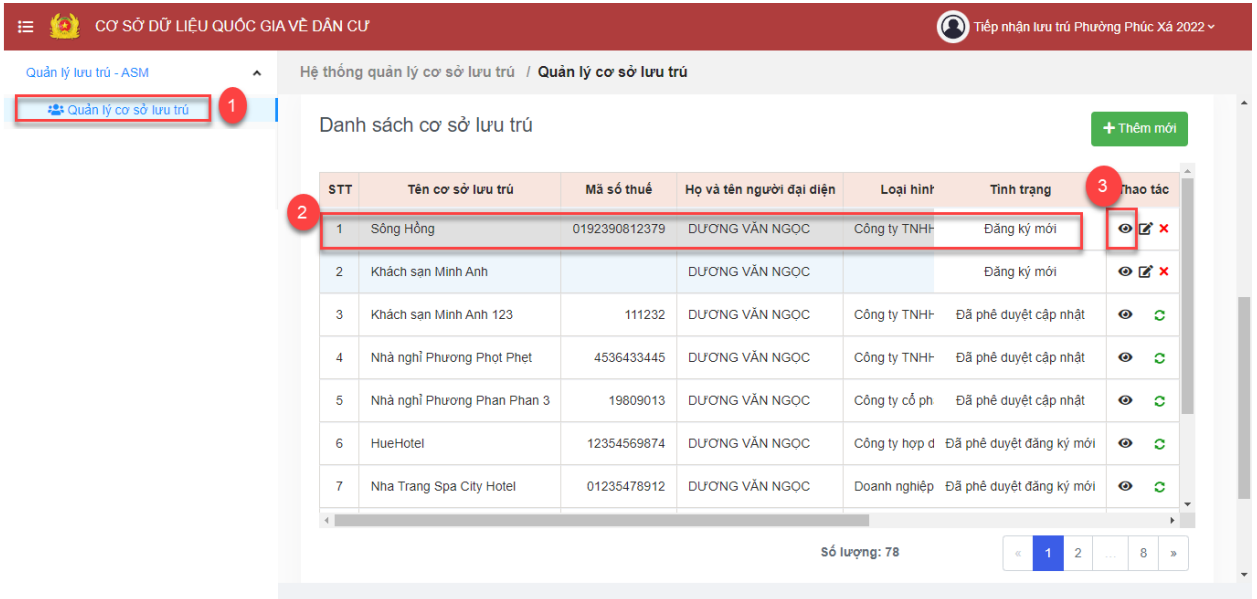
CƠ SỞ DỮ LIỆU QUỐC GIA VỀ DÂN CƯ

Tiếp nhận lưu trú Phường Phúc Xá 2022

Quản lý lưu trú - ASM

Quản lý cơ sở lưu trú

1

Hệ thống quản lý cơ sở lưu trú / Quản lý cơ sở lưu trú

Danh sách cơ sở lưu trú

+ Thêm mới

2

3

| STT | Tên cơ sở lưu trú | Mã số thuế | Họ và tên người đại diện | Loại hình | Tình trạng | Thao tác |
|---|---|---|---|---|---|---|
| 1 | Sông Hồng | 0192390812379 | DƯƠNG VĂN NGỌC | Công ty TNHH | Đăng ký mới | |
| 2 | Khách sạn Minh Anh | | DƯƠNG VĂN NGỌC | | Đăng ký mới | |
| 3 | Khách sạn Minh Anh 123 | 111232 | DƯƠNG VĂN NGỌC | Công ty TNHH | Đã phê duyệt cập nhật | |
| 4 | Nhà nghỉ Phương Phọt Phet | 4536433445 | DƯƠNG VĂN NGỌC | Công ty TNHH | Đã phê duyệt cập nhật | |
| 5 | Nhà nghỉ Phương Phan Phan 3 | 19809013 | DƯƠNG VĂN NGỌC | Công ty cổ ph | Đã phê duyệt cập nhật | |
| 6 | HueHotel | 12354569874 | DƯƠNG VĂN NGỌC | Công ty hợp d | Đã phê duyệt đăng ký mới | |
| 7 | Nha Trang Spa City Hotel | 01235478912 | DƯƠNG VĂN NGỌC | Doanh nghiệp | Đã phê duyệt đăng ký mới | |

Số lượng: 78

« 1 2 ... 8 »